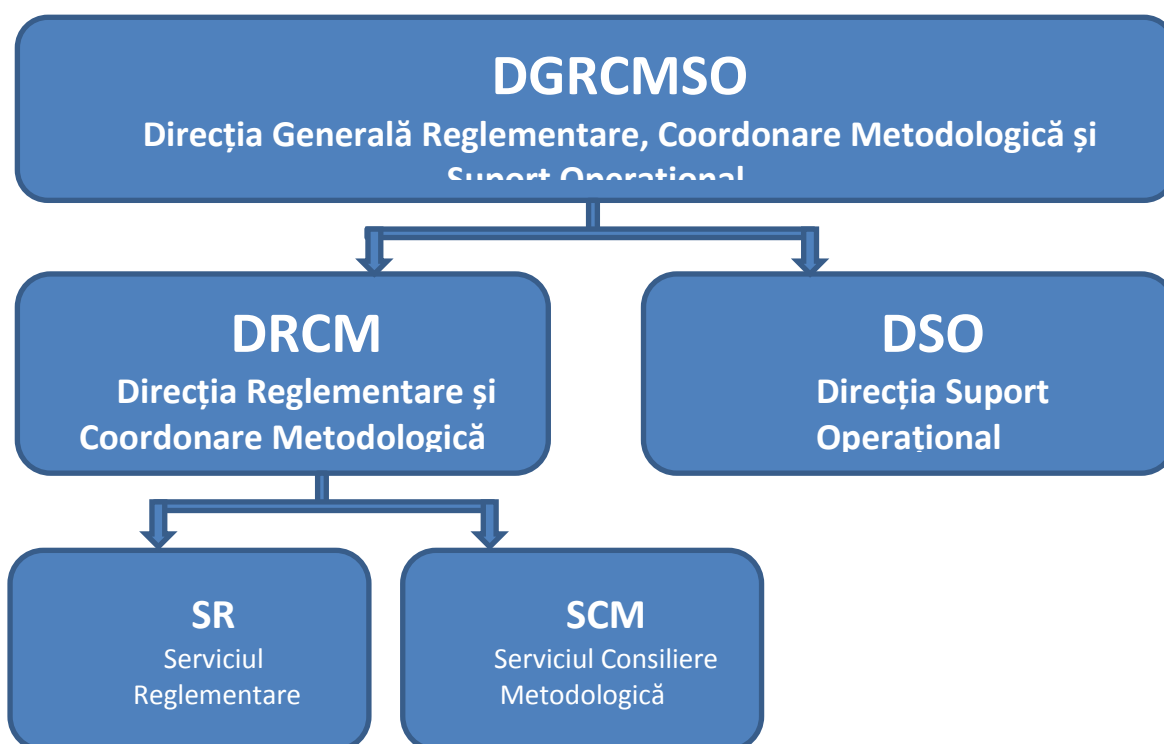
DGRCMSO
Direcția Generală Reglementare, Coordonare Metodologică și Suport Operațional

DRCM
Direcția Reglementare și Coordonare Metodologică

DSO
Direcția Suport Operațional

SR
Serviciul Reglementare

SCM
Serviciul Consiliere Metodologică